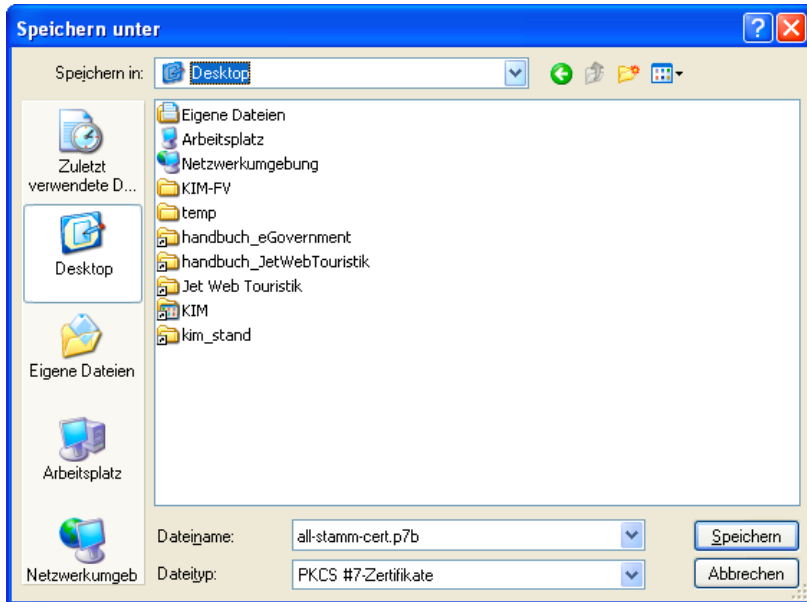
Speichern unter

Speichern in: Desktop

Zuletzt verwendete D...

Desktop

Eigene Dateien

Arbeitsplatz

Netzwerkumgeb

Eigene Dateien
Arbeitsplatz
Netzwerkumgebung
KIM-FV
temp
handbuch_eGovernment
handbuch_JetWebTouristik
Jet Web Touristik
KIM
kim_stand

Dateiname: all-stamm-cert.p7b

Dateityp: PKCS #7-Zertifikate

Speichern

Abbrechen